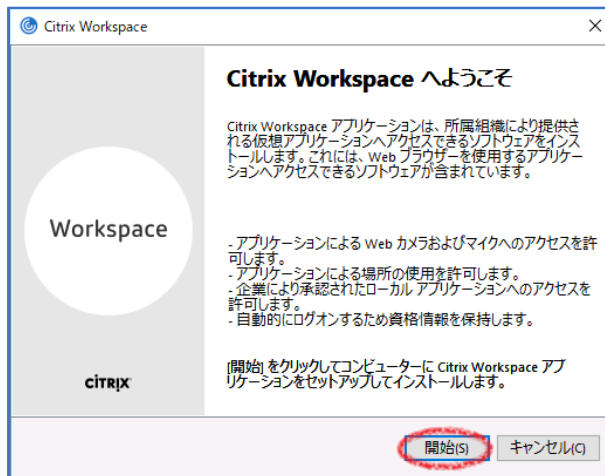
Citrix Workspace

Citrix Workspace へようこそ

Citrix Workspace アプリケーションは、所属組織により提供される仮想アプリケーションへアクセスできるソフトウェアをインストールします。これには、Web ブラウザーを使用するアプリケーションへアクセスできるソフトウェアが含まれています。

Workspace

- アプリケーションによる Web カメラおよびマイクへのアクセスを許可します。
- アプリケーションによる場所の使用を許可します。
- 企業により承認されたローカル アプリケーションへのアクセスを許可します。
- 自動的にログオンするため資格情報を保持します。

[開始] をクリックしてコンピューターに Citrix Workspace アプリケーションをセットアップしてインストールします。

CITRIX

開始(S)

キャンセル(C)